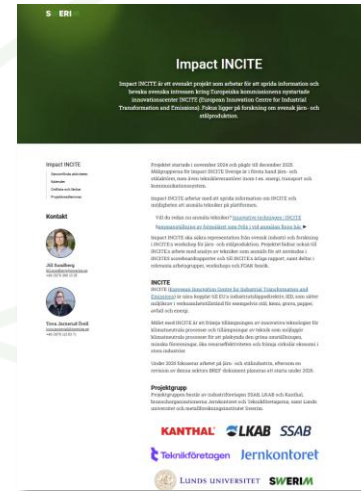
S ERI

Impact INCITE

Impact INCITE är ett svenskt projekt som arbetar för att sprida information och bevaka svenska intressen kring Europeiska kommissionens nystartade innovationscenter INCITE (European Innovation Centre for Industrial Transformation and Emissions). Fokus ligger på forskning om svensk järn- och stålproduktion.

Impact INCITE

Kontakt

Jill Sundberg

Tova Jarnerud Örell

Projektet startade i november 2024 och pågår till december 2026.

INCITE

Projektgrupp

KANTHAL LKAB SSAB

Teknikföretagen Jernkontoret

LUNDS UNIVERSITET SWERIM